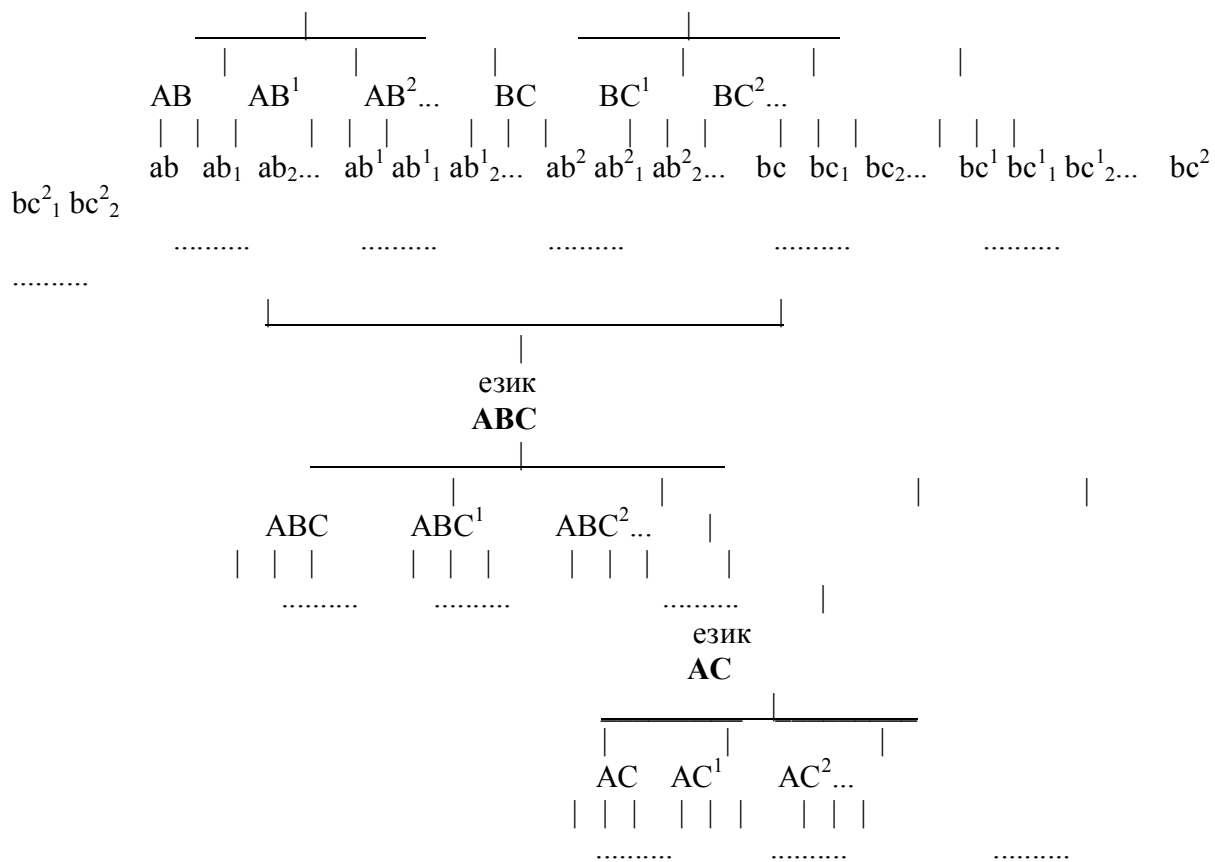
AB $AB^1$ $AB^2$... BC $BC^1$ $BC^2$...

ab $ab_1$ $ab_2$... $ab^1$ $ab^1_1$ $ab^1_2$... $ab^2$ $ab^2_1$ $ab^2_2$... bc $bc_1$ $bc_2$... $bc^1$ $bc^1_1$ $bc^1_2$... $bc^2$ $bc^2_1$ $bc^2_2$

.......... .......... .......... .......... .......... ..........

език
**ABC**

ABC $ABC^1$ $ABC^2$...

.......... .......... ..........

език
**AC**

AC $AC^1$ $AC^2$...

.......... .......... ..........